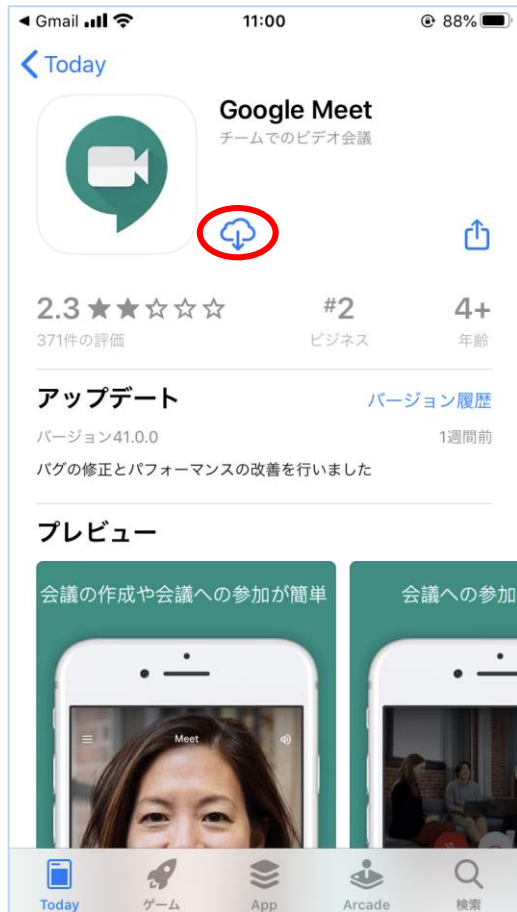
◀ Gmail 11:00 88%

Today

Google Meet
チームでのビデオ会議

2.3 ★★☆☆☆
371件の評価

#2
ビジネス

4+
年齢

アップデート
バージョン履歴

バージョン41.0.0
1週間前

バグの修正とパフォーマンスの改善を行いました

プレビュー

会議の作成や会議への参加が簡単

Meet

会議への参加

Today ゲーム App Arcade 検索